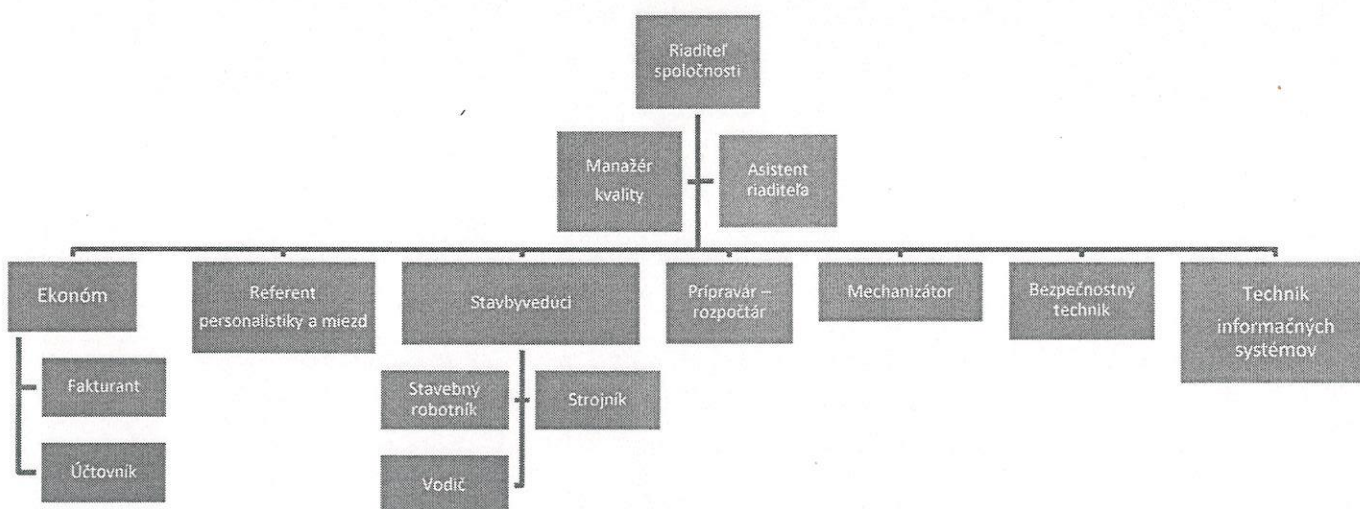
Riaditeľ spoločnosti

Manažér kvality

Asistent riaditeľa

Ekonóm

Fakturant

Účtovník

Referent personalistiky a miezd

Stavbyvedúci

Stavebný robotník

Strojník

Vodič

Prípravár – rozpočtár

Mechanizátor

Bezpečnostný technik

Technik informačných systémov